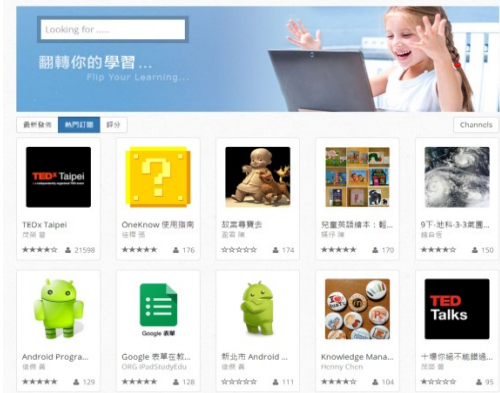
Looking for ......

翻轉你的學習...

Flip Your Learning...

最新發布 熱門訂閱 評分

Channels

TEDx Taipei

TEDx Taipei
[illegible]
★★★★★ 21598

OneKnow 使用指南
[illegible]
★★★★★ 176

認識尋寶去
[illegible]
★★★★★ 174

兒童英語繪本：輕...
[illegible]
★★★★★ 170

9下-地科-3-3颱風...
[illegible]
★★★★★ 150

Android Progra...
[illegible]
★★★★★ 129

Google 表單

Google 表單在教...
ORG iPadStudyEdu
★★★★★ 128

新北市 Android ...
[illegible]
★★★★★ 111

Knowledge Mana...
Henny Chen
★★★★★ 104

TED Talks

十優你絕不能錯過...
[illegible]
★★★★★ 95